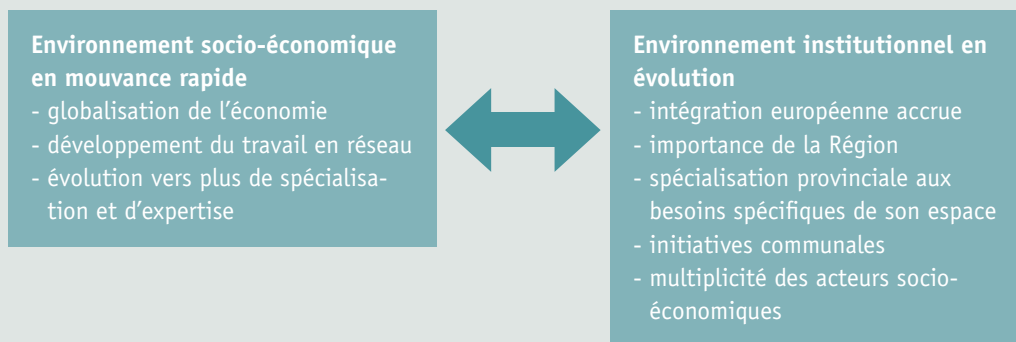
**Environnement socio-économique en mouvance rapide**
- globalisation de l’économie
- développement du travail en réseau
- évolution vers plus de spécialisation et d’expertise

**Environnement institutionnel en évolution**
- intégration européenne accrue
- importance de la Région
- spécialisation provinciale aux besoins spécifiques de son espace
- initiatives communales
- multiplicité des acteurs socio-économiques